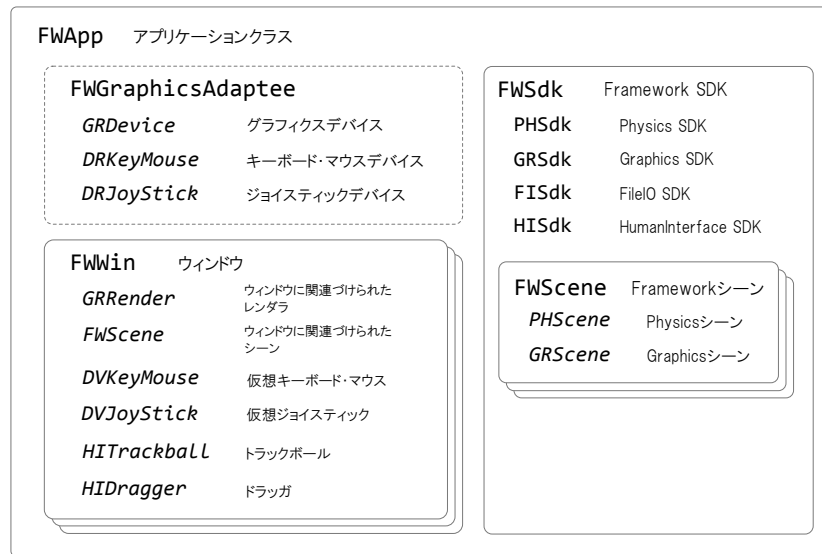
FWApp アプリケーションクラス

FWGraphicsAdaptee
GRDevice グラフィクスデバイス
DRKeyMouse キーボード・マウスデバイス
DRJoyStick ジョイスティックデバイス

FWWin ウィンドウ
GRRender ウィンドウに関連づけられたレンダラ
FWScene ウィンドウに関連づけられたシーン
DVKeyMouse 仮想キーボード・マウス
DVJoyStick 仮想ジョイスティック
HITrackball トラックボール
HIDragger ドラッガ

FWSdk Framework SDK
PHSdk Physics SDK
GRSdk Graphics SDK
FISdk FileIO SDK
HISdk HumanInterface SDK

FWScene Frameworkシーン
PHScene Physicsシーン
GRScene Graphicsシーン